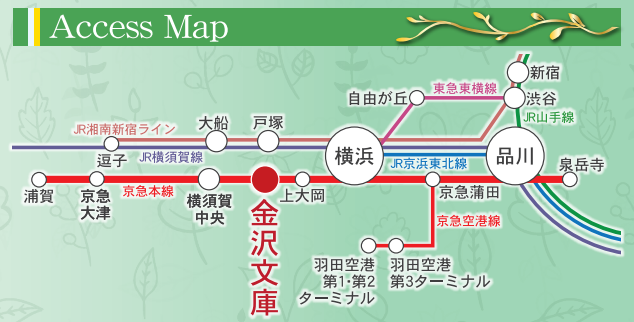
Access Map

新宿
東急東横線
自由が丘
渋谷
JR山手線
JR湘南新宿ライン
大船
戸塚
逗子
JR横須賀線
横浜
品川
JR京浜東北線
泉岳寺
浦賀
京急
大津
京急本線
横須賀
中央
上大岡
京急蒲田
金沢文庫
京急空港線
羽田空港
第1・第2
ターミナル
羽田空港
第3ターミナル